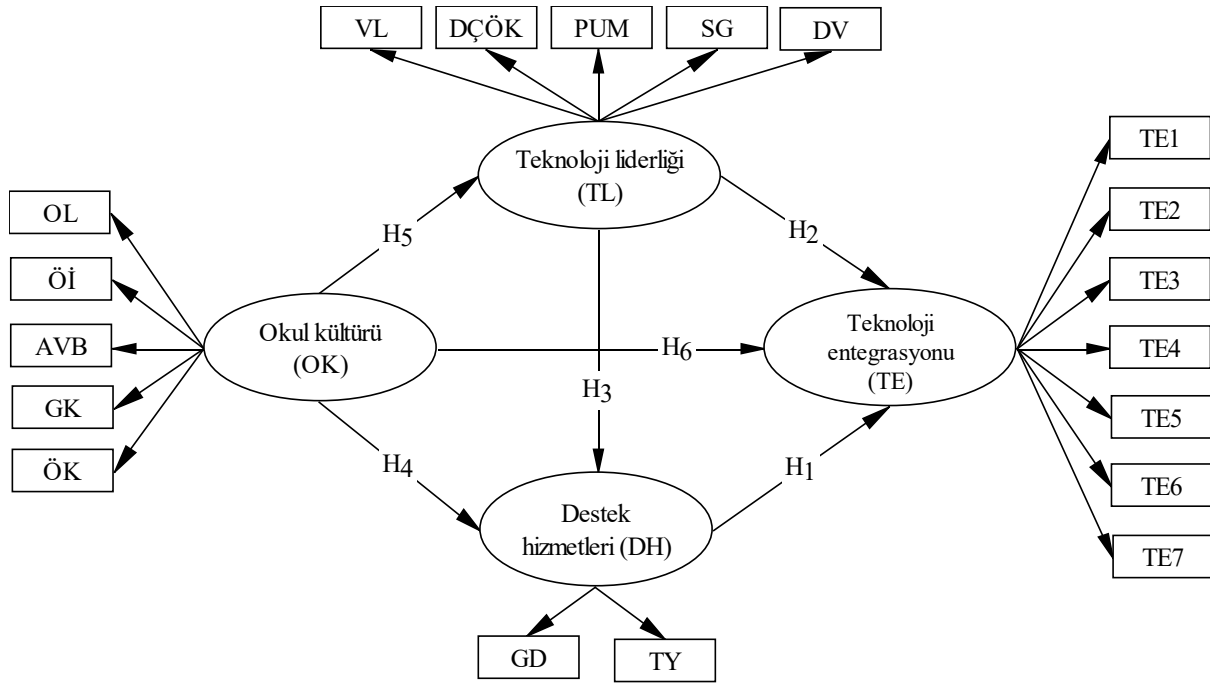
VL
DÇÖK
PUM
SG
DV

Teknoloji liderliği (TL)

TE1
TE2
TE3
TE4
TE5
TE6
TE7

OL
Öİ
AVB
GK
ÖK

$H_5$
$H_2$

Okul kültürü (OK)

$H_6$

Teknoloji entegrasyonu (TE)

$H_3$
$H_4$
$H_1$

Destek hizmetleri (DH)

GD
TY